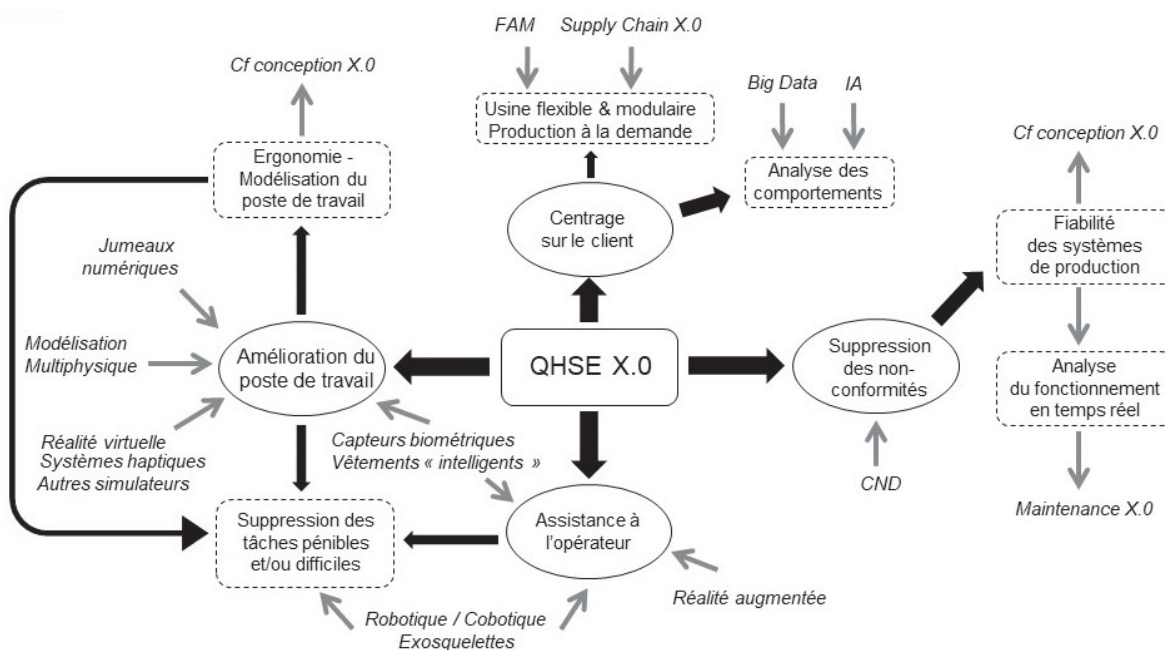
FAM

Supply Chain X.0

Usine flexible & modulaire
Production à la demande

Big Data

IA

Analyse des comportements

Cf conception X.0

Ergonomie - Modélisation du poste de travail

Centrage sur le client

Cf conception X.0

Fiabilité des systèmes de production

Jumeaux numériques

Modélisation Multiphysique

Amélioration du poste de travail

QHSE X.0

Suppression des non-conformités

Analyse du fonctionnement en temps réel

Réalité virtuelle
Systèmes haptiques
Autres simulateurs

Capteurs biométriques
Vêtements « intelligents »

CND

Maintenance X.0

Suppression des tâches pénibles et/ou difficiles

Assistance à l'opérateur

Réalité augmentée

Robotique / Cobotique
Exosquelettes